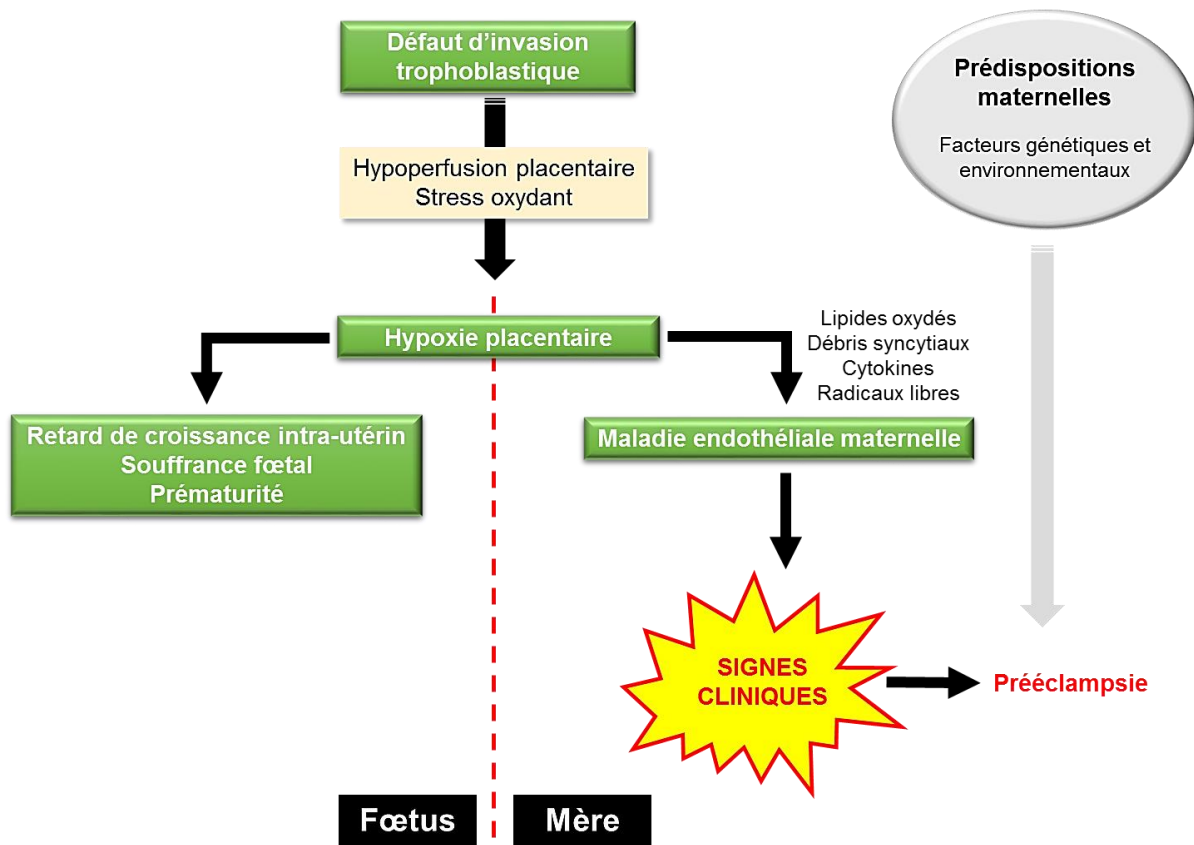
Défaut d'invasion trophoblastique

Prédispositions maternelles

Facteurs génétiques et environnementaux

Hypoperfusion placentaire
Stress oxydant

Hypoxie placentaire

Lipides oxydés
Débris syncytiaux
Cytokines
Radicaux libres

Retard de croissance intra-utérin
Souffrance fœtal
Prématurité

Maladie endothéliale maternelle

SIGNES CLINIQUES

Prééclampsie

Fœtus

Mère